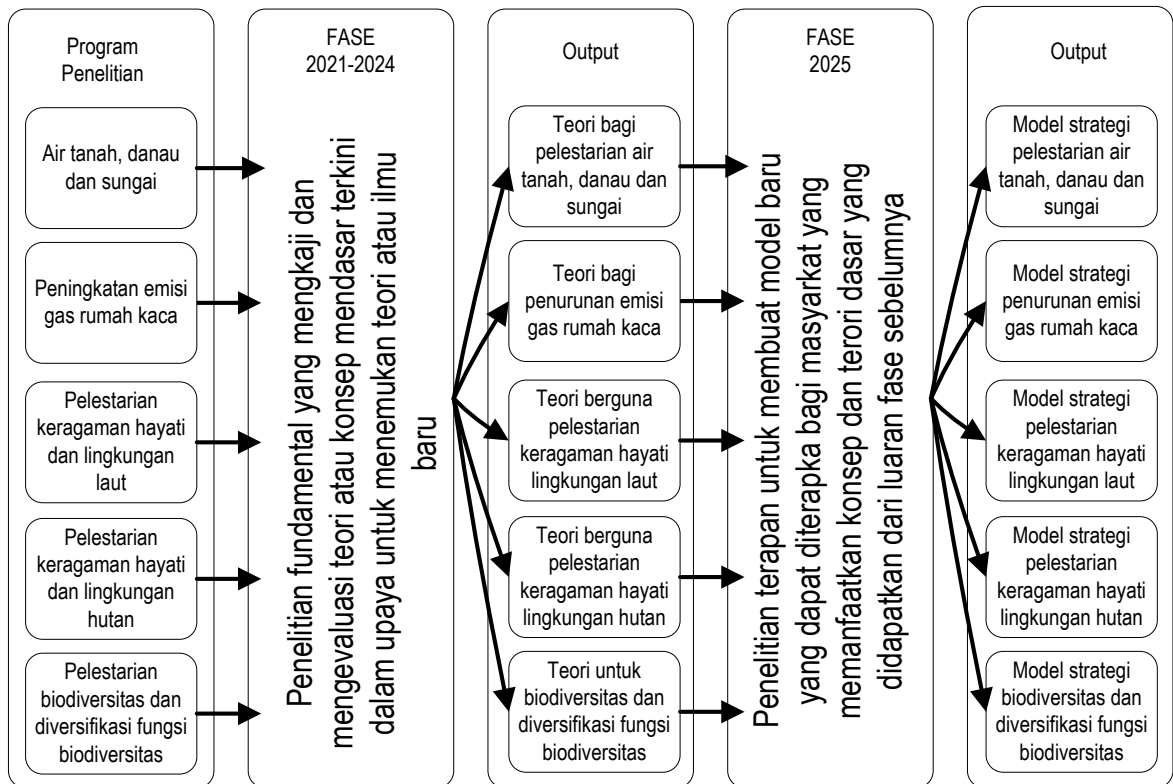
Program Penelitian

Air tanah, danau dan sungai

Peningkatan emisi gas rumah kaca

Pelestarian keragaman hayati dan lingkungan laut

Pelestarian keragaman hayati dan lingkungan hutan

Pelestarian biodiversitas dan diversifikasi fungsi biodiversitas

FASE 2021-2024

Penelitian fundamental yang mengkaji dan mengevaluasi teori atau konsep mendasar terkini dalam upaya untuk menemukan teori atau ilmu baru

Output

Teori bagi pelestarian air tanah, danau dan sungai

Teori bagi penurunan emisi gas rumah kaca

Teori berguna pelestarian keragaman hayati lingkungan laut

Teori berguna pelestarian keragaman hayati lingkungan hutan

Teori untuk biodiversitas dan diversifikasi fungsi biodiversitas

FASE 2025

Penelitian terapan untuk membuat model baru yang dapat diterapka bagi masyarkat yang memanfaatkan konsep dan terori dasar yang didapatkan dari luaran fase sebelumnya

Output

Model strategi pelestarian air tanah, danau dan sungai

Model strategi penurunan emisi gas rumah kaca

Model strategi pelestarian keragaman hayati lingkungan laut

Model strategi pelestarian keragaman hayati lingkungan hutan

Model strategi biodiversitas dan diversifikasi fungsi biodiversitas